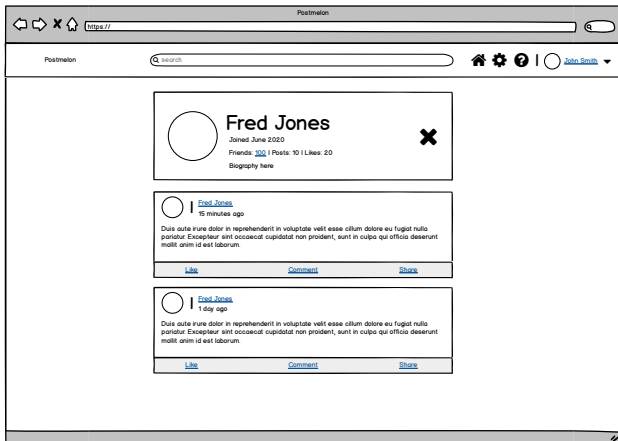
Postmelon

https://

Postmelon

search

John Smith

Fred Jones

Joined June 2020

Friends: 100 | Posts: 10 | Likes: 20

Biography here

Fred Jones
15 minutes ago

Duis aute irure dolor in reprehenderit in voluptate velit esse cillum dolore eu fugiat nulla pariatur. Excepteur sint occaecat cupidatat non proident, sunt in culpa qui officia deserunt mollit anim id est laborum.

Like Comment Share

Fred Jones
1 day ago

Duis aute irure dolor in reprehenderit in voluptate velit esse cillum dolore eu fugiat nulla pariatur. Excepteur sint occaecat cupidatat non proident, sunt in culpa qui officia deserunt mollit anim id est laborum.

Like Comment Share